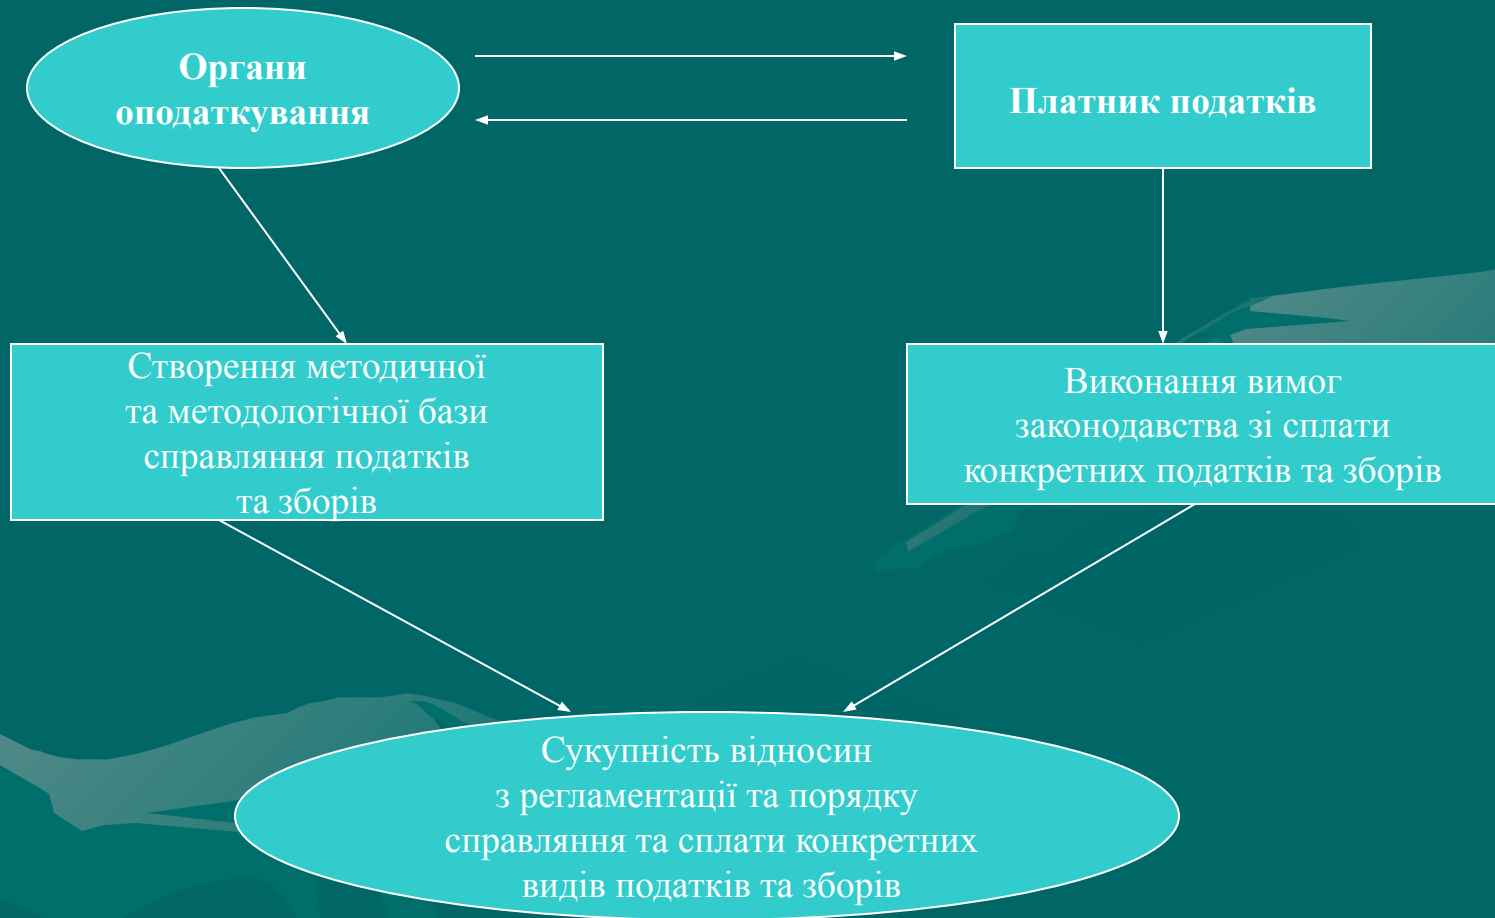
Органи оподаткування

Платник податків

Створення методичної та методологічної бази справляння податків та зборів

Виконання вимог законодавства зі сплати конкретних податків та зборів

Сукупність відносин з регламентації та порядку справляння та сплати конкретних видів податків та зборів